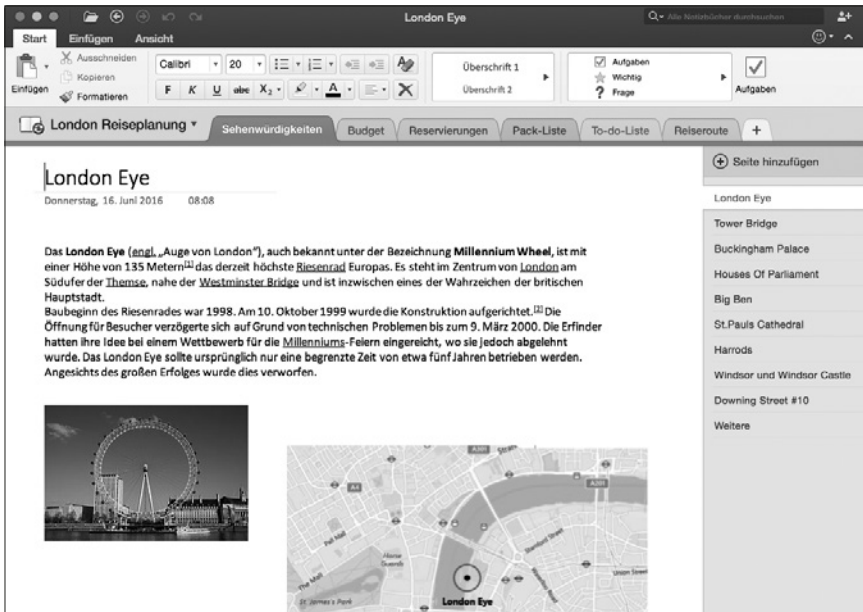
London Eye

Alle Notizbücher durchsuchen

Start Einfügen Ansicht

Ausschneiden
Kopieren
Einfügen
Formatieren

Calibri 20

F K U abc $X_2$

Überschrift 1
Überschrift 2

Aufgaben
Wichtig
Frage

Aufgaben

London Reiseplanung

Sehenswürdigkeiten Budget Reservierungen Pack-Liste To-do-Liste Reiseroute +

London Eye

Donnerstag, 16. Juni 2016 08:08

Das **London Eye** (engl. „Auge von London"), auch bekannt unter der Bezeichnung **Millennium Wheel**, ist mit einer Höhe von 135 Metern[1] das derzeit höchste Riesenrad Europas. Es steht im Zentrum von London am Südufer der Themse, nahe der Westminster Bridge und ist inzwischen eines der Wahrzeichen der britischen Hauptstadt.
Baubeginn des Riesenrades war 1998. Am 10. Oktober 1999 wurde die Konstruktion aufgerichtet.[2] Die Öffnung für Besucher verzögerte sich auf Grund von technischen Problemen bis zum 9. März 2000. Die Erfinder hatten ihre Idee bei einem Wettbewerb für die Millenniums-Feiern eingereicht, wo sie jedoch abgelehnt wurde. Das London Eye sollte ursprünglich nur eine begrenzte Zeit von etwa fünf Jahren betrieben werden. Angesichts des großen Erfolges wurde dies verworfen.

A4
London Eye

Seite hinzufügen

London Eye
Tower Bridge
Buckingham Palace
Houses Of Parliament
Big Ben
St.Pauls Cathedral
Harrods
Windsor und Windsor Castle
Downing Street #10
Weitere